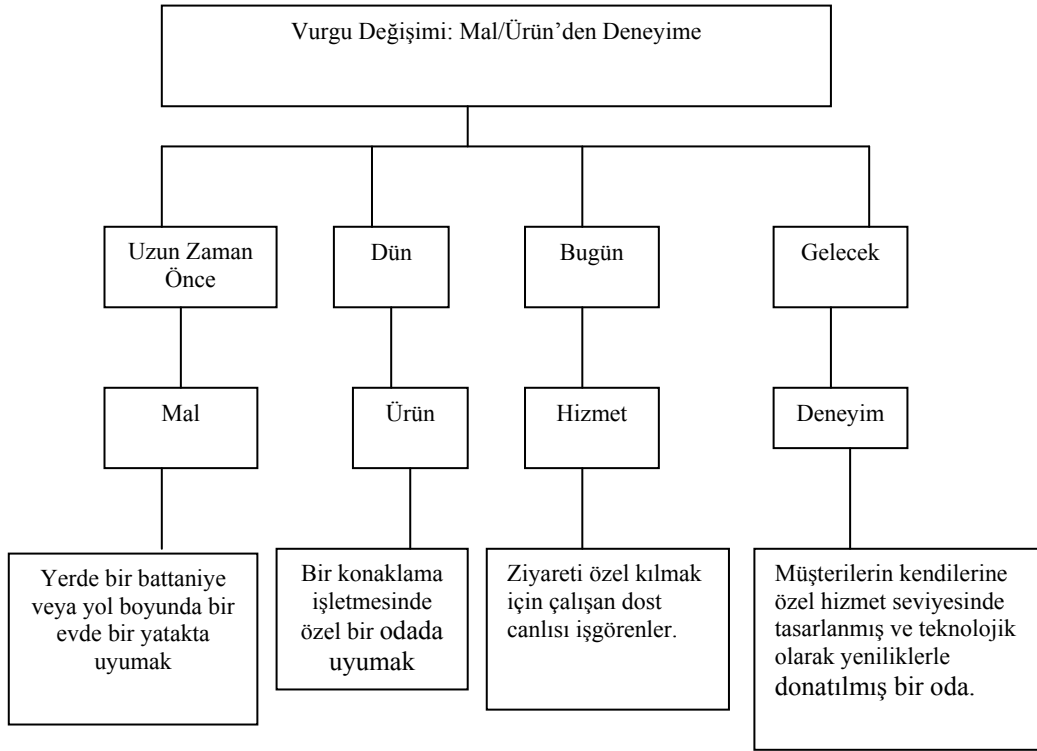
Vurgu Değişimi: Mal/Ürün'den Deneyime

Uzun Zaman Önce

Mal

Yerde bir battaniye veya yol boyunda bir evde bir yatakta uyumak

Dün

Ürün

Bir konaklama işletmesinde özel bir odada uyumak

Bugün

Hizmet

Ziyareti özel kılmak için çalışan dost canlısı işgörenler.

Gelecek

Deneyim

Müşterilerin kendilerine özel hizmet seviyesinde tasarlanmış ve teknolojik olarak yeniliklerle donatılmış bir oda.